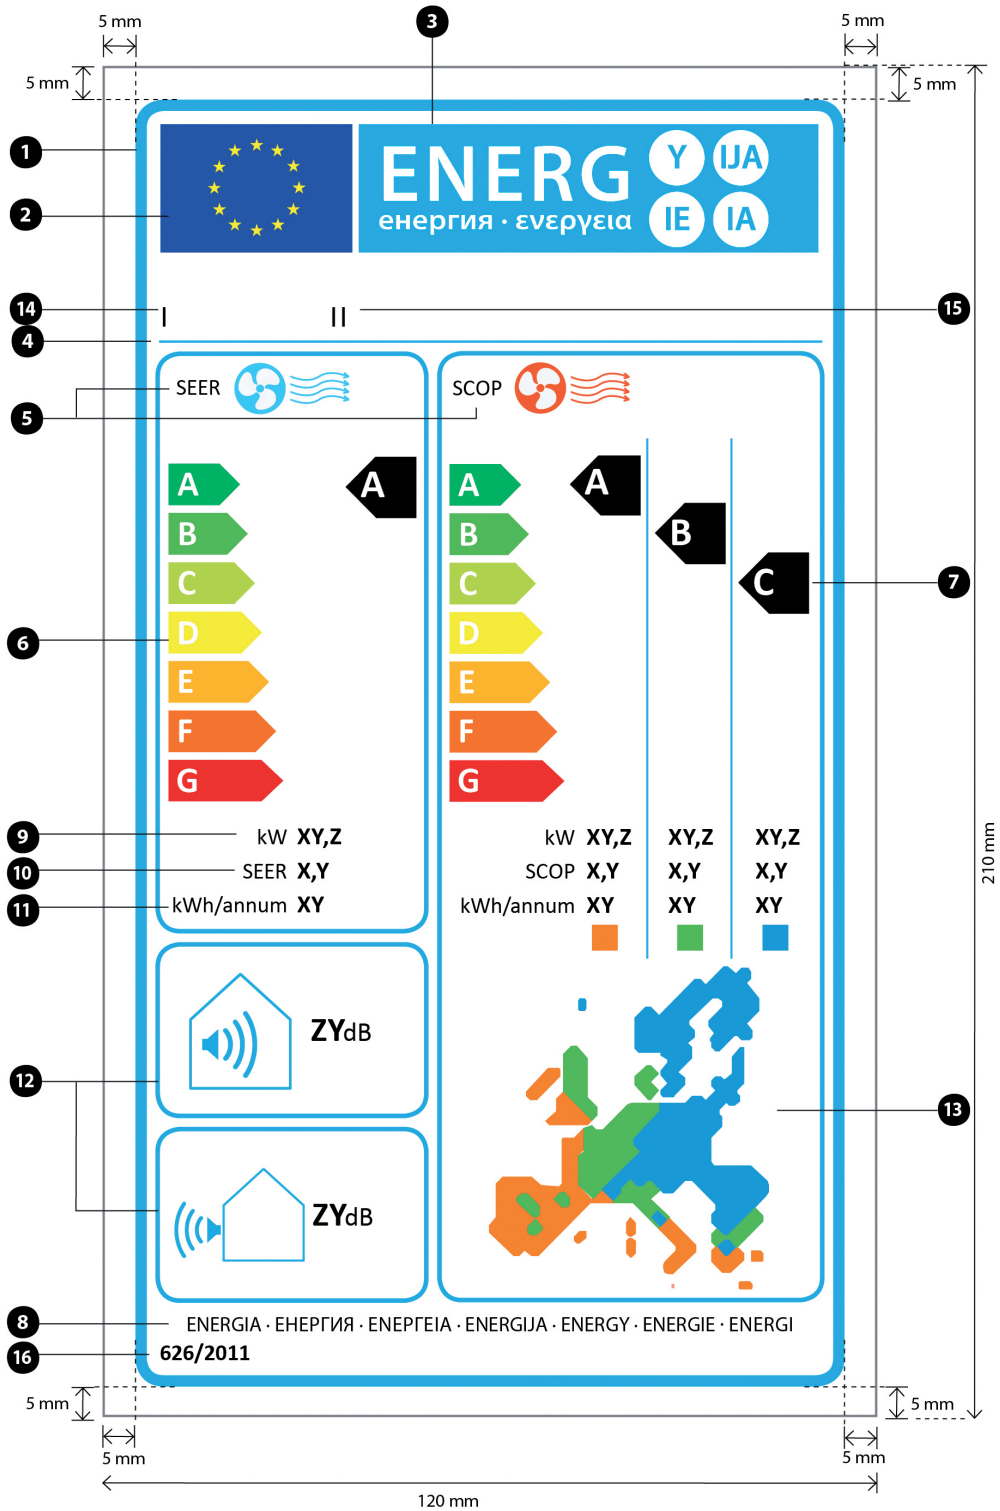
5 mm

3

5 mm

5 mm

5 mm

1

2

ENERG

енергия · ενεργεια

Y IJA

IE IA

14 I II 15

4

SEER

SCOP

5

A

B

C

D

E

F

G

A

A

B

C

D

E

F

G

A

B

C

7

6

9 kW XY,Z

10 SEER X,Y

11 kWh/annum XY

kW XY,Z XY,Z XY,Z

SCOP X,Y X,Y X,Y

kWh/annum XY XY XY

210 mm

ZYdB

12

13

ZYdB

8 ENERGIA · ЕНЕРГИЯ · ΕΝΕΡΓΕΙΑ · ENERGIJA · ENERGY · ENERGIE · ENERGI

16 626/2011

5 mm

5 mm

5 mm

5 mm

120 mm